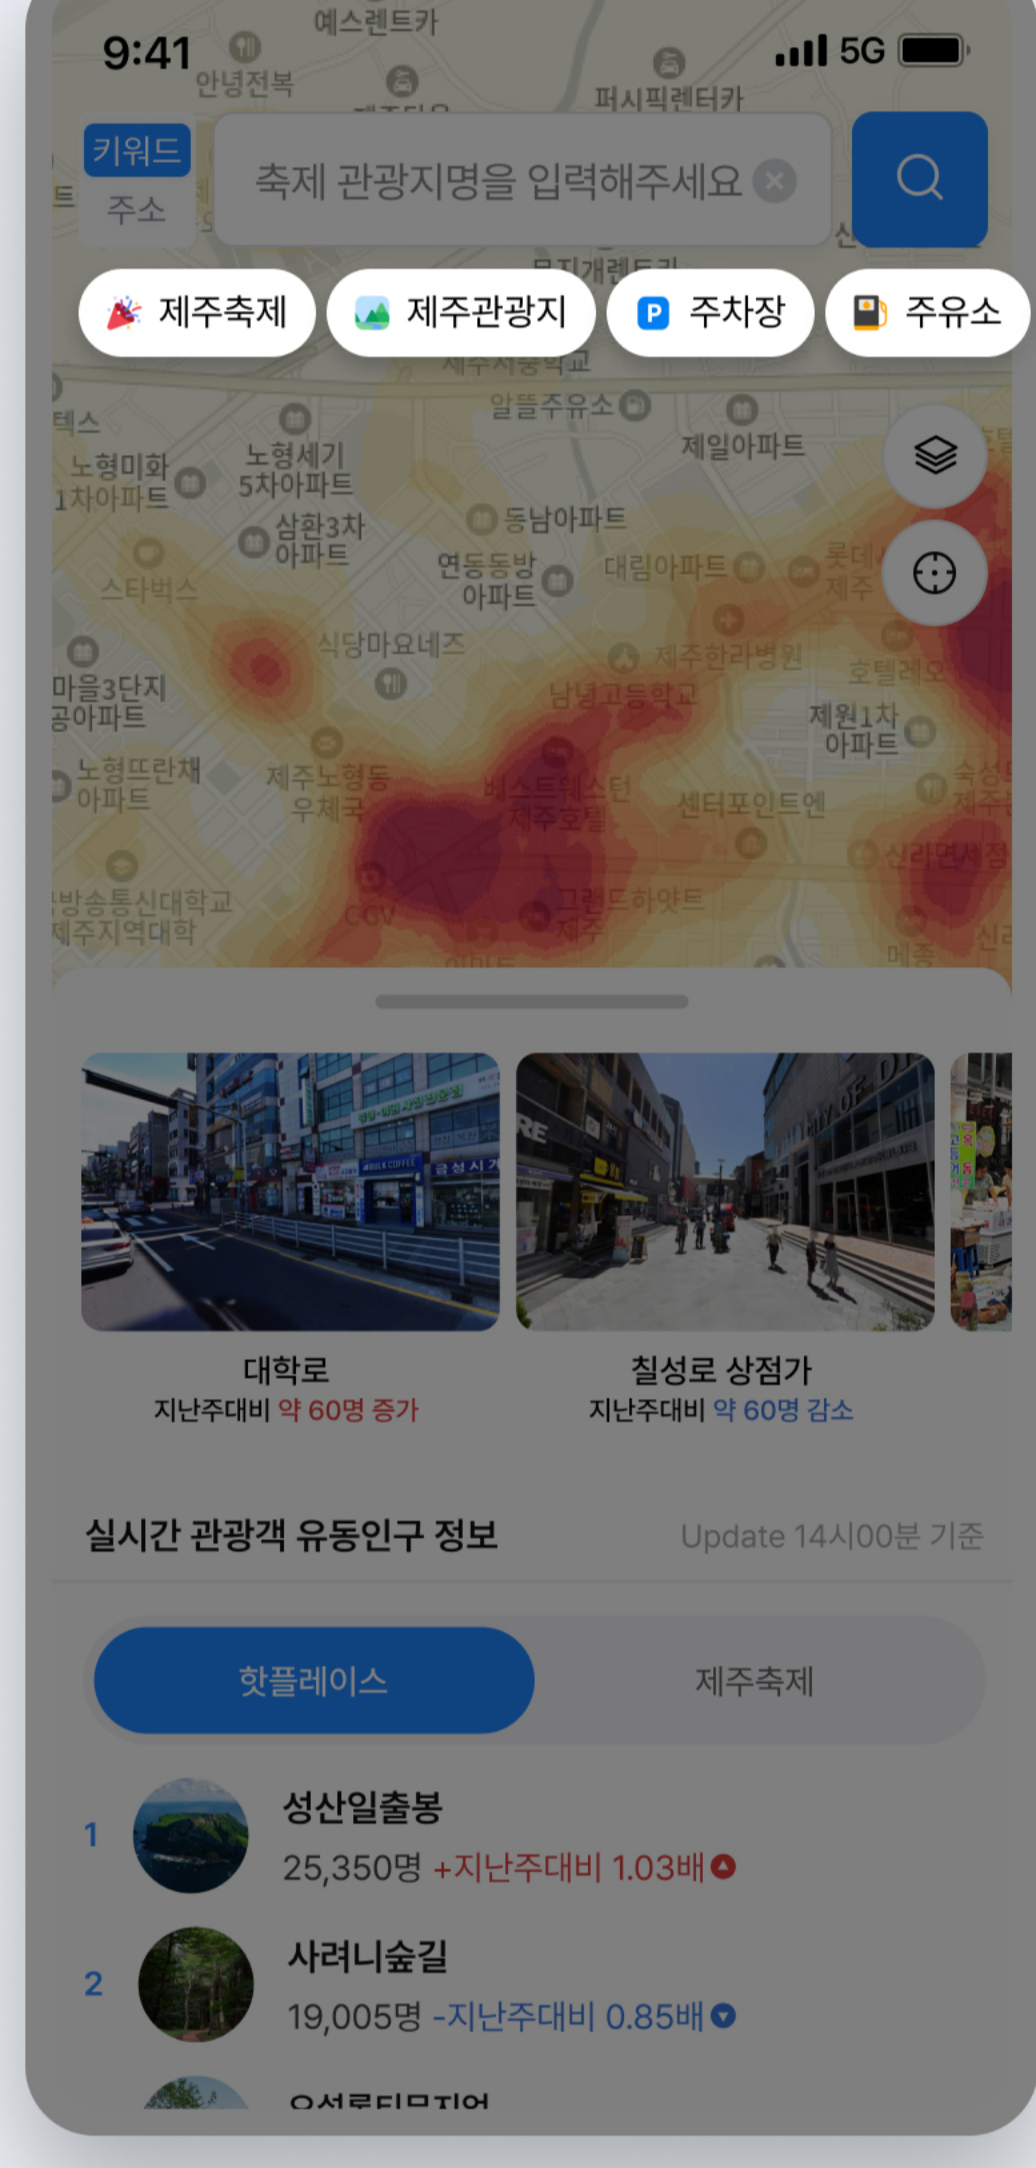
9:41
5G

예스렌트카
안녕전복
퍼시픽렌터카

키워드
주소
축제 관광지명을 입력해주세요

제주축제
제주관광지
주차장
주유소

알뜰주유소
제일아파트
텍스
노형미화
1차아파트
노형세기
5차아파트
삼환3차
아파트
동남아파트
연동동방
아파트
대림아파트
롯데
제주
스타벅스
식당마요네즈
제주한라병원
호텔레오
마을3단지
공아파트
남녕고등학교
제원1차
아파트
노형뜨란채
아파트
제주노형동
우체국
베스트웨스턴
제주호텔
센터포인트엔
신라면세점
방송통신대학교
제주지역대학
CGV
그랜드하얏트
제주

대학로
지난주대비 약 60명 증가
칠성로 상점가
지난주대비 약 60명 감소

실시간 관광객 유동인구 정보
Update 14시00분 기준

핫플레이스
제주축제

1
성산일출봉
25,350명 +지난주대비 1.03배
2
사려니숲길
19,005명 -지난주대비 0.85배
오설록티뮤지엄